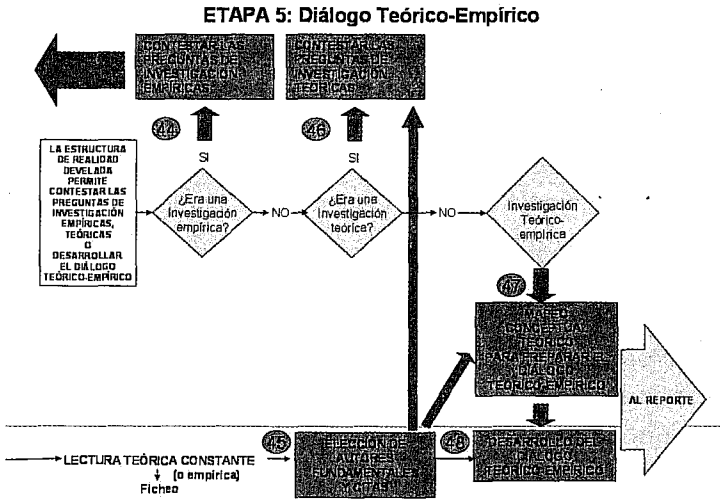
ETAPA 5: Diálogo Teórico-Empírico

CONTESTAR LAS PREGUNTAS DE INVESTIGACIÓN EMPÍRICAS

CONTESTAR LAS PREGUNTAS DE INVESTIGACIÓN TEÓRICAS

44

SI

46

SI

LA ESTRUCTURA DE REALIDAD DEVELADA PERMITE CONTESTAR LAS PREGUNTAS DE INVESTIGACIÓN EMPÍRICAS, TEÓRICAS O DESARROLLAR EL DIÁLOGO TEÓRICO-EMPÍRICO

¿Era una investigación empírica?

NO

¿Era una investigación teórica?

NO

Investigación Teórico-empírica

47

MARCO CONCEPTUAL TEÓRICO PARA PREPARAR EL DIÁLOGO TEÓRICO-EMPÍRICO

AL REPORTE

LECTURA TEÓRICA CONSTANTE (o empírica)

Ficheo

45

ELECCIÓN DE AUTORES FUNDAMENTALES Y CITAS

48

DESARROLLO DEL DIÁLOGO TEÓRICO-EMPÍRICO